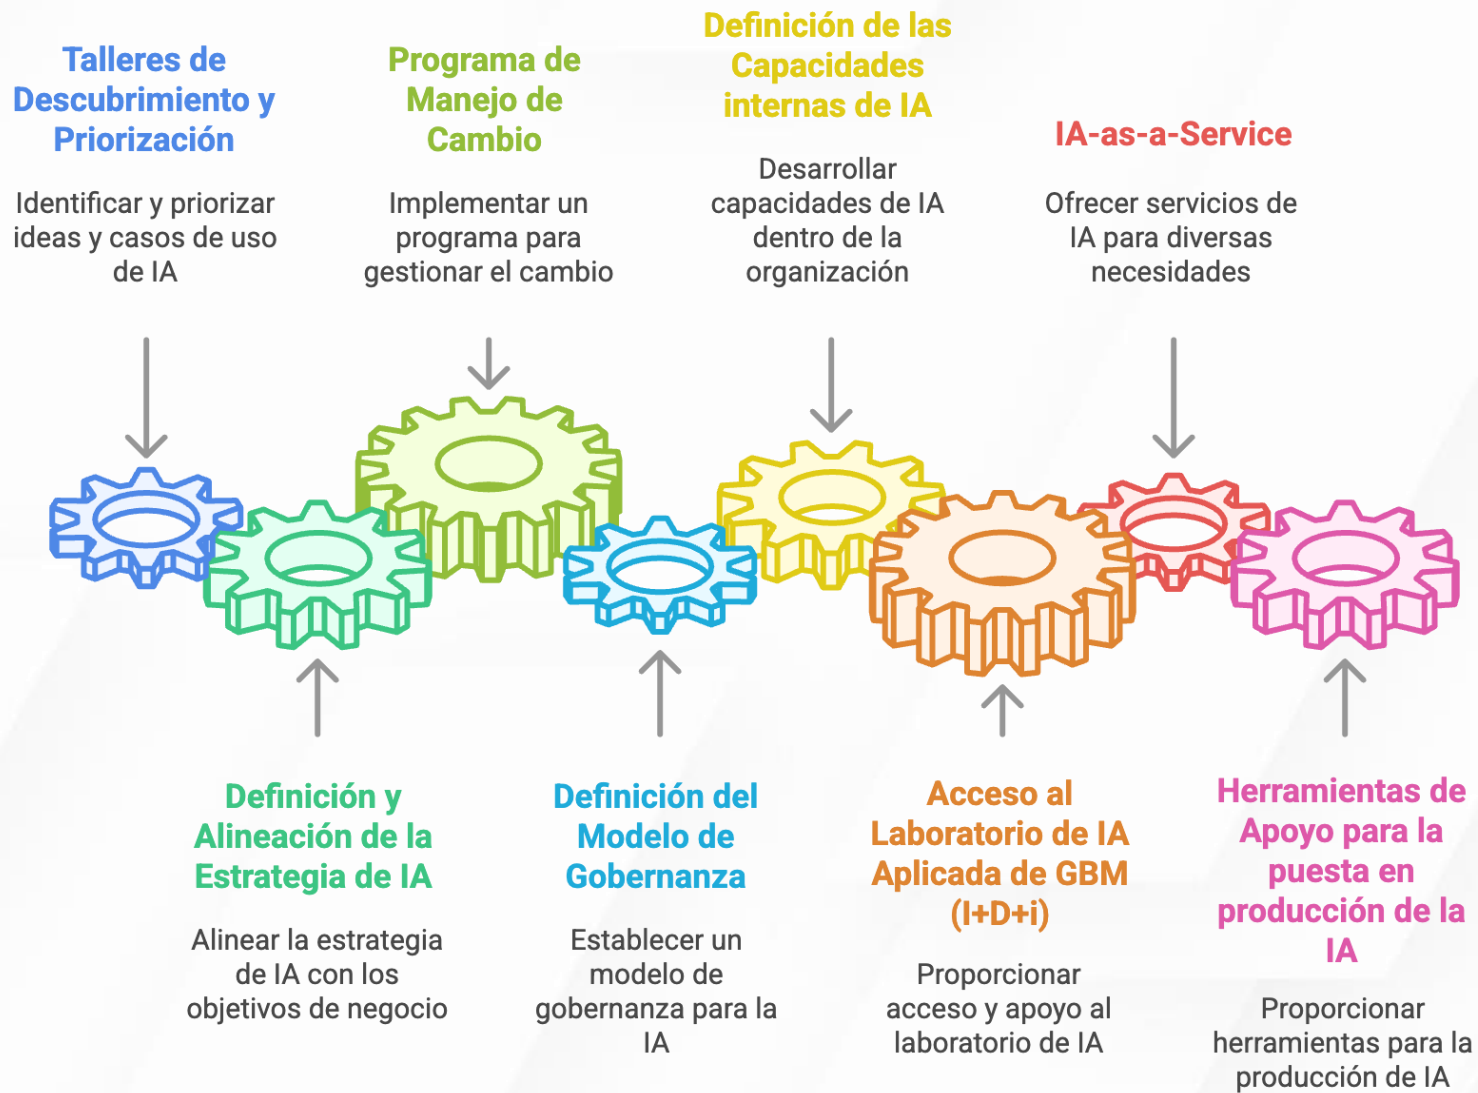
Talleres de Descubrimiento y Priorización

Identificar y priorizar ideas y casos de uso de IA

Programa de Manejo de Cambio

Implementar un programa para gestionar el cambio

Definición de las Capacidades internas de IA

Desarrollar capacidades de IA dentro de la organización

IA-as-a-Service

Ofrecer servicios de IA para diversas necesidades

Definición y Alineación de la Estrategia de IA

Alinear la estrategia de IA con los objetivos de negocio

Definición del Modelo de Gobernanza

Establecer un modelo de gobernanza para la IA

Acceso al Laboratorio de IA Aplicada de GBM (I+D+i)

Proporcionar acceso y apoyo al laboratorio de IA

Herramientas de Apoyo para la puesta en producción de la IA

Proporcionar herramientas para la producción de IA